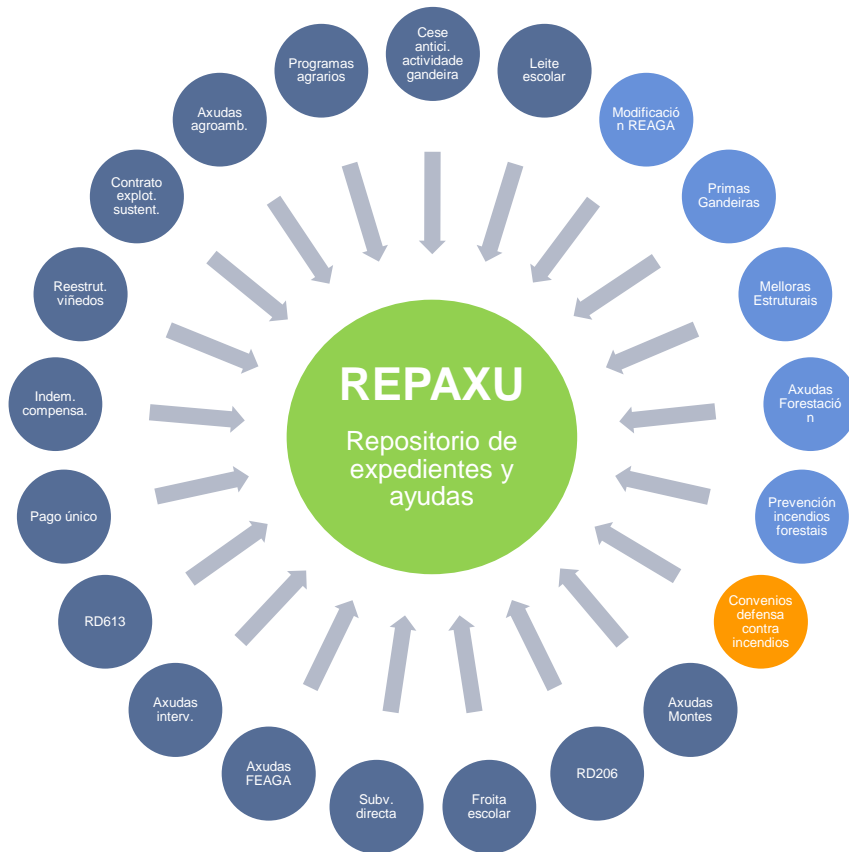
REPAXU

Repositorio de expedientes y ayudas

Cese antici. actividade gandeira

Leite escolar

Modificació n REAGA

Primas Gandeiras

Melloras Estruturais

Axudas Forestació n

Prevención incendios forestais

Convenios defensa contra incendios

Axudas Montes

RD206

Froita escolar

Subv. directa

Axudas FEAGA

Axudas interv.

RD613

Pago único

Indem. compensa.

Reestrut. viñedos

Contrato explot. sustent.

Axudas agroamb.

Programas agrarios